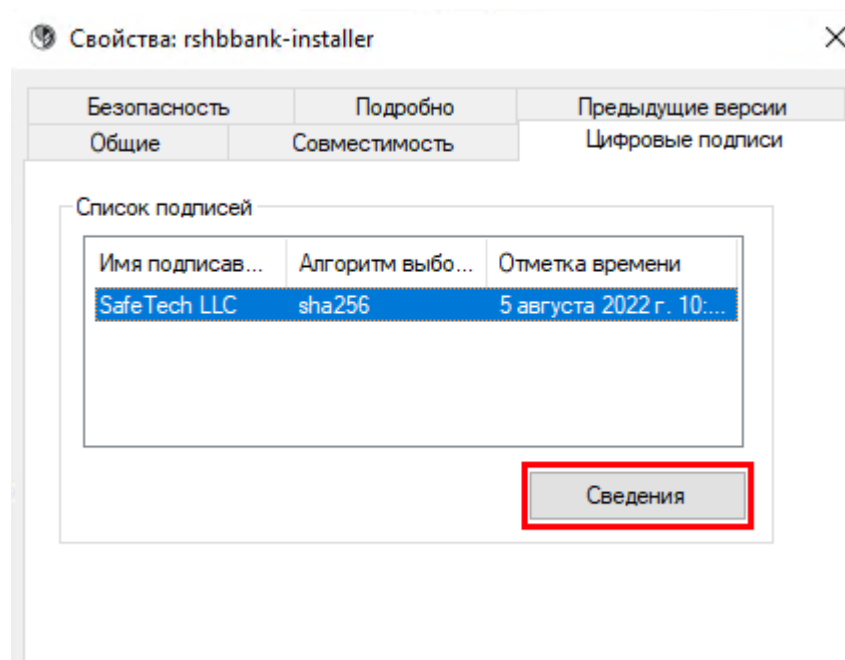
Свойства: rshbbank-installer

×

Безопасность | Подробно | Предыдущие версии
Общие | Совместимость | Цифровые подписи

Список подписей

| Имя подписав... | Алгоритм выбо... | Отметка времени |
|---|---|---|
| SafeTech LLC | sha256 | 5 августа 2022 г. 10:... |

Сведения